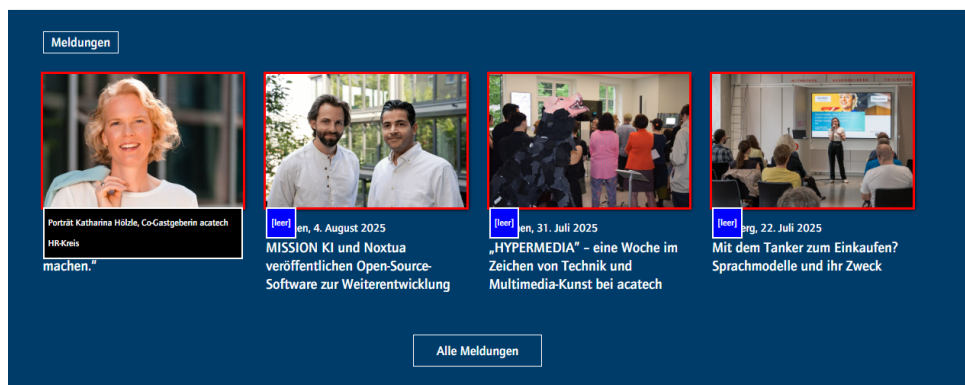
Meldungen

Porträt Katharina Hölzle, Co-Gastgeberin acatech HR-Kreis

machen."

[leer]

en, 4. August 2025

MISSION KI und Noxtua veröffentlichen Open-Source-Software zur Weiterentwicklung

[leer]

en, 31. Juli 2025

„HYPERMEDIA" – eine Woche im Zeichen von Technik und Multimedia-Kunst bei acatech

[leer]

rg, 22. Juli 2025

Mit dem Tanker zum Einkaufen? Sprachmodelle und ihr Zweck

Alle Meldungen